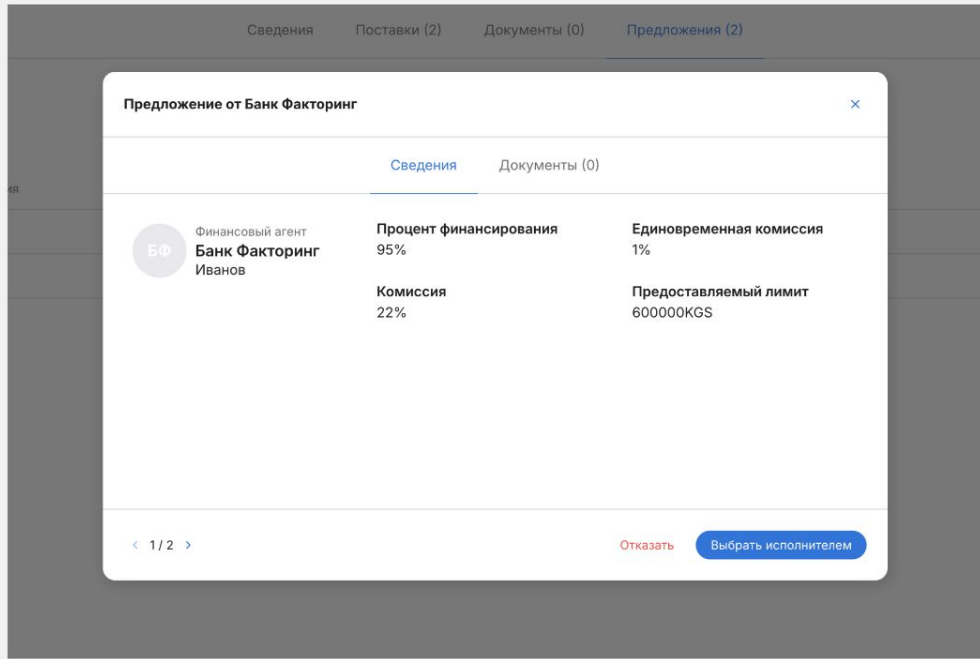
Сведения Поставки (2) Документы (0) Предложения (2)

ия

Предложение от Банк Факторинг

×

Сведения Документы (0)

БФ

Финансовый агент
Банк Факторинг
Иванов

Процент финансирования
95%

Комиссия
22%

Единовременная комиссия
1%

Предоставляемый лимит
600000KGS

‹ 1 / 2 ›

Отказать

Выбрать исполнителем